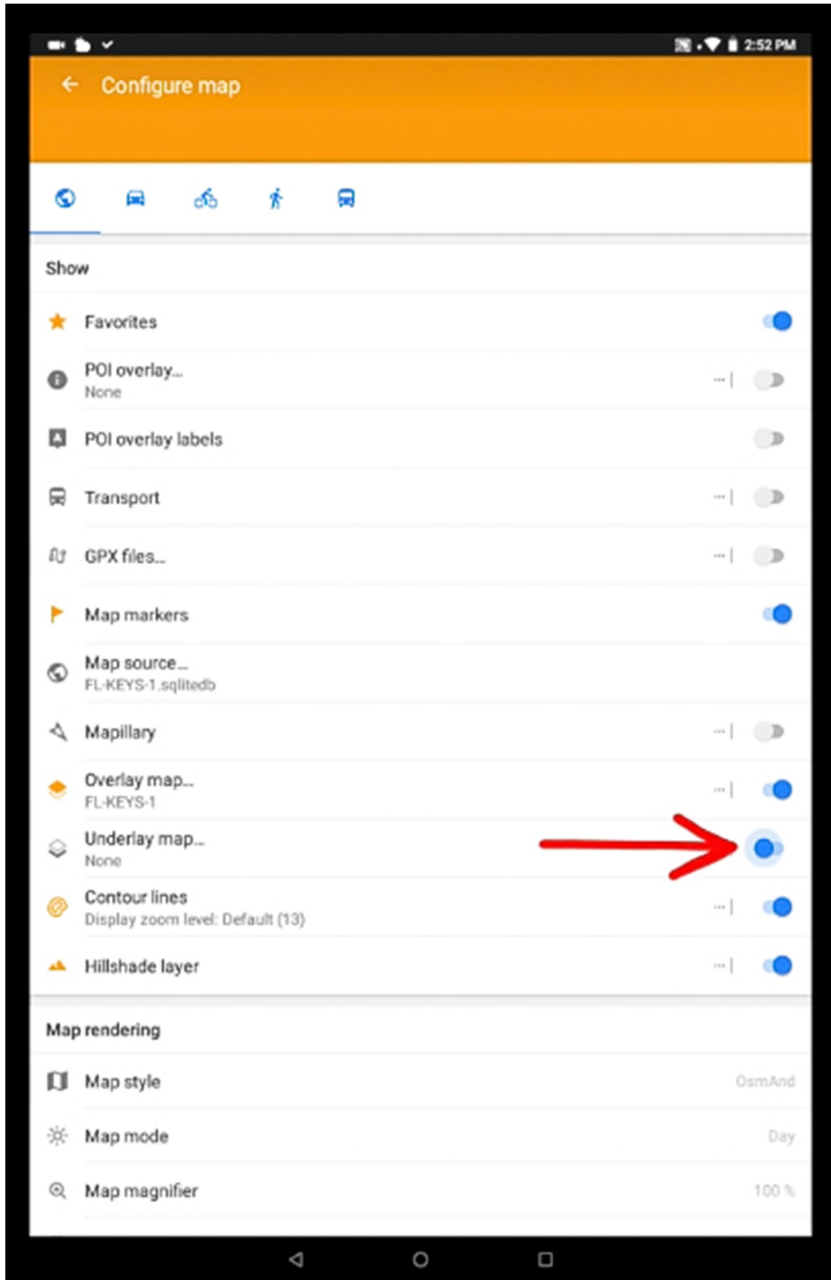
2:52 PM

Configure map

Show

Favorites

POI overlay...
None

POI overlay labels

Transport

GPX files...

Map markers

Map source...
FL-KEYS-1.sqlitedb

Mapillary

Overlay map...
FL-KEYS-1

Underlay map...
None

Contour lines
Display zoom level: Default (13)

Hillshade layer

Map rendering

Map style OsmAnd

Map mode Day

Map magnifier 100 %